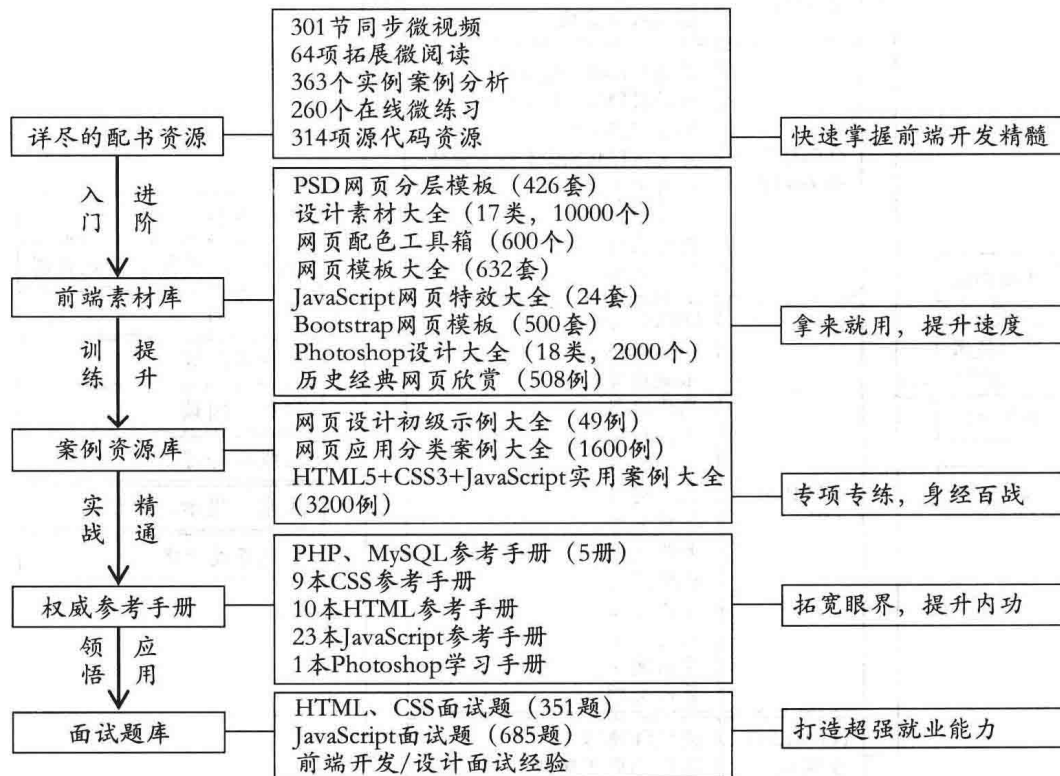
详尽的配书资源

301节同步微视频
64项拓展微阅读
363个实例案例分析
260个在线微练习
314项源代码资源

快速掌握前端开发精髓

入门 进阶

前端素材库

PSD网页分层模板（426套）
设计素材大全（17类，10000个）
网页配色工具箱（600个）
网页模板大全（632套）
JavaScript网页特效大全（24套）
Bootstrap网页模板（500套）
Photoshop设计大全（18类，2000个）
历史经典网页欣赏（508例）

拿来就用，提升速度

训练 提升

案例资源库

网页设计初级示例大全（49例）
网页应用分类案例大全（1600例）
HTML5+CSS3+JavaScript实用案例大全（3200例）

专项专练，身经百战

实战 精通

权威参考手册

PHP、MySQL参考手册（5册）
9本CSS参考手册
10本HTML参考手册
23本JavaScript参考手册
1本Photoshop学习手册

拓宽眼界，提升内功

领悟 应用

面试题库

HTML、CSS面试题（351题）
JavaScript面试题（685题）
前端开发/设计面试经验

打造超强就业能力